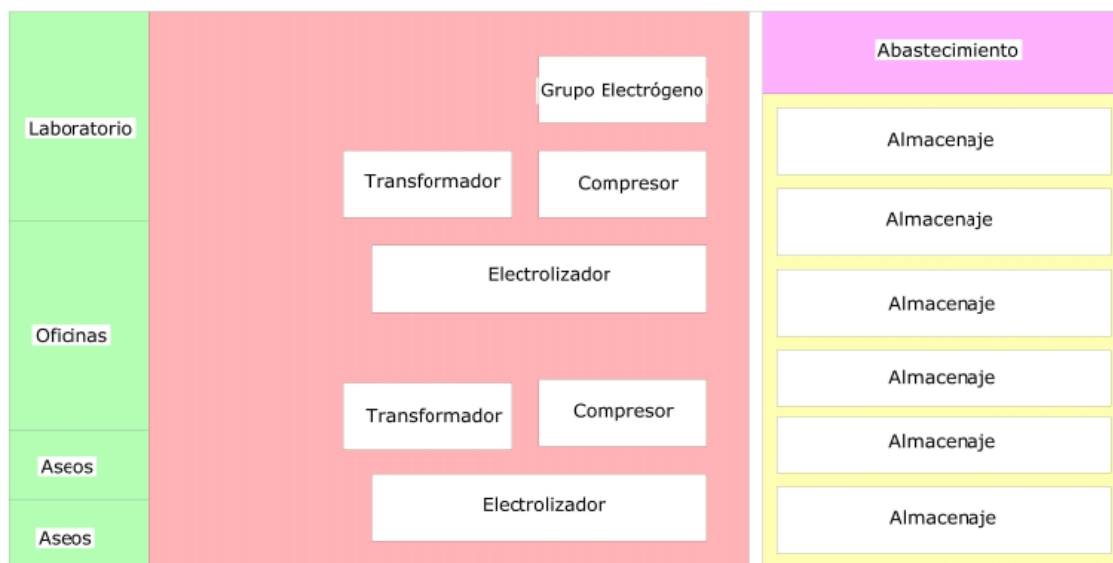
Laboratorio

Oficinas

Aseos

Aseos

Grupo Electrógeno

Transformador

Compresor

Electrolizador

Transformador

Compresor

Electrolizador

Abastecimiento

Almacenaje

Almacenaje

Almacenaje

Almacenaje

Almacenaje

Almacenaje